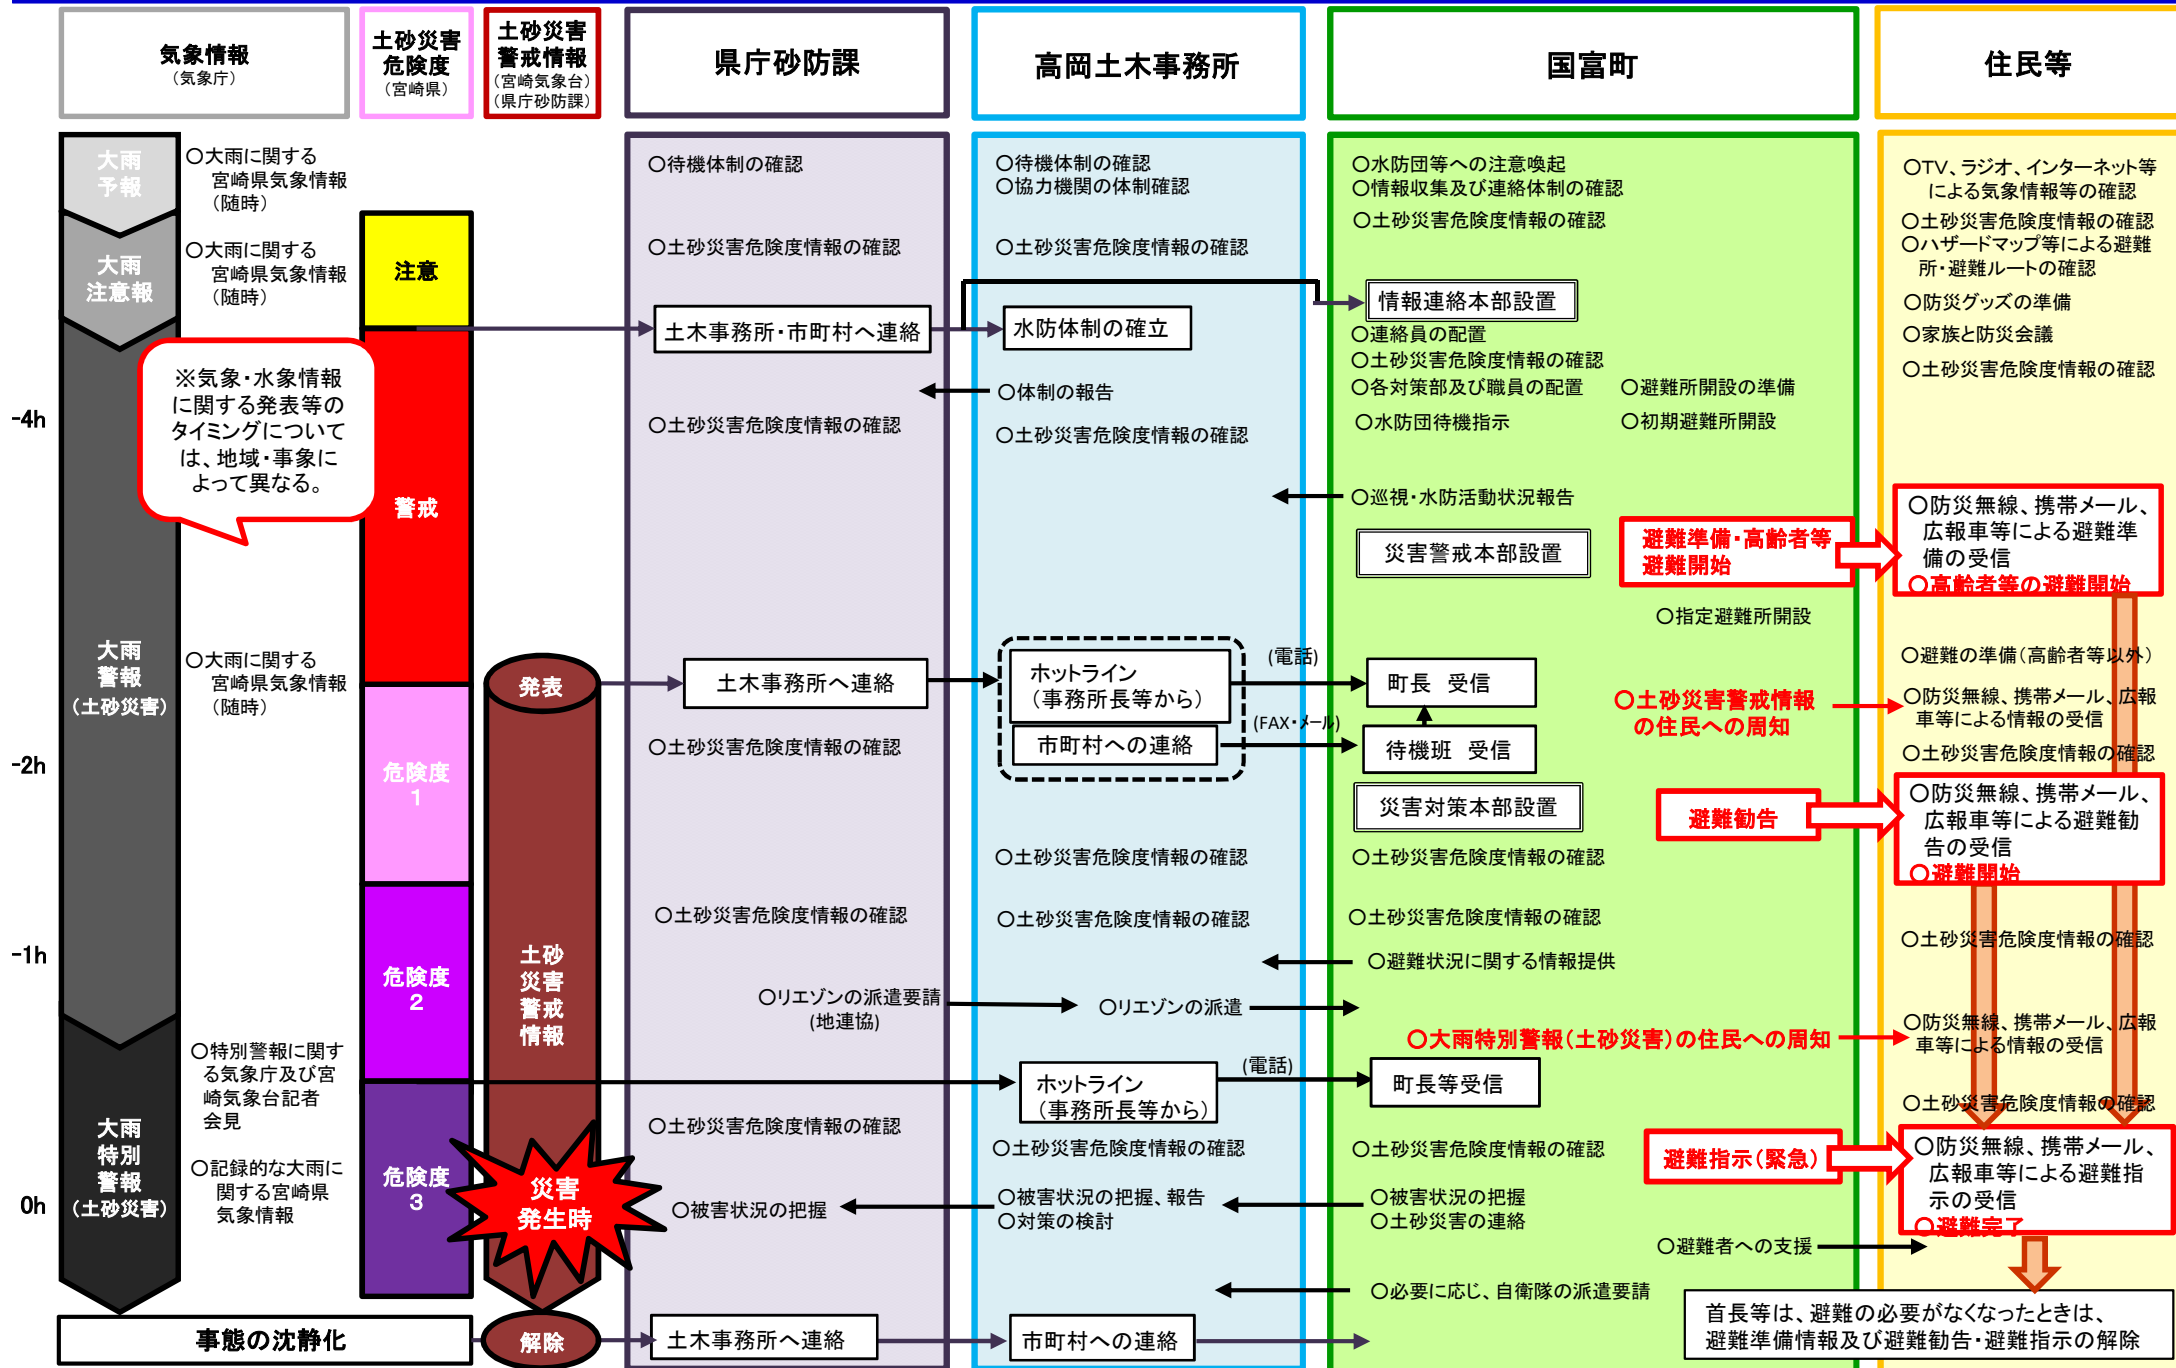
気象情報
（気象庁）

土砂災害
危険度
（宮崎県）

土砂災害
警戒情報
（宮崎気象台）
（県庁砂防課）

県庁砂防課

高岡土木事務所

国富町

住民等

-4h

-2h

-1h

0h

大雨
予報

大雨
注意報

大雨
警報
（土砂災害）

大雨
特別
警報
（土砂災害）

事態の沈静化

○大雨に関する
宮崎県気象情報
（随時）

○大雨に関する
宮崎県気象情報
（随時）

※気象・水象情報に関する発表等のタイミングについては、地域・事象によって異なる。

○大雨に関する
宮崎県気象情報
（随時）

○特別警報に関する気象庁及び宮崎気象台記者会見

○記録的な大雨に関する宮崎県気象情報

注意

警戒

危険度
1

危険度
2

危険度
3

発表

土砂
災害
警戒
情報

災害
発生時

解除

○待機体制の確認

○土砂災害危険度情報の確認

土木事務所・市町村へ連絡

○土砂災害危険度情報の確認

土木事務所へ連絡

○土砂災害危険度情報の確認

○土砂災害危険度情報の確認

○リエゾンの派遣要請
（地連協）

○土砂災害危険度情報の確認

○被害状況の把握

土木事務所へ連絡

○待機体制の確認
○協力機関の体制確認

○土砂災害危険度情報の確認

水防体制の確立

○体制の報告

○土砂災害危険度情報の確認

ホットライン
（事務所長等から）

市町村への連絡

（電話）

（FAX・メール）

○土砂災害危険度情報の確認

○土砂災害危険度情報の確認

○リエゾンの派遣

ホットライン
（事務所長等から）

（電話）

○土砂災害危険度情報の確認

○被害状況の把握、報告
○対策の検討

市町村への連絡

○水防団等への注意喚起
○情報収集及び連絡体制の確認
○土砂災害危険度情報の確認

情報連絡本部設置

○連絡員の配置
○土砂災害危険度情報の確認
○各対策部及び職員の配置
○水防団待機指示

○避難所開設の準備
○初期避難所開設

○巡視・水防活動状況報告

災害警戒本部設置

避難準備・高齢者等避難開始

○指定避難所開設

町長　受信

待機班　受信

○土砂災害警戒情報の住民への周知

災害対策本部設置

避難勧告

○土砂災害危険度情報の確認

○土砂災害危険度情報の確認

○避難状況に関する情報提供

○大雨特別警報（土砂災害）の住民への周知

町長等受信

○土砂災害危険度情報の確認

避難指示（緊急）

○被害状況の把握
○土砂災害の連絡

○避難者への支援

○必要に応じ、自衛隊の派遣要請

○TV、ラジオ、インターネット等による気象情報等の確認
○土砂災害危険度情報の確認
○ハザードマップ等による避難所・避難ルートの確認
○防災グッズの準備
○家族と防災会議
○土砂災害危険度情報の確認

○防災無線、携帯メール、広報車等による避難準備の受信
○高齢者等の避難開始

○避難の準備（高齢者等以外）
○防災無線、携帯メール、広報車等による情報の受信
○土砂災害危険度情報の確認

○防災無線、携帯メール、広報車等による避難勧告の受信
○避難開始

○土砂災害危険度情報の確認

○防災無線、携帯メール、広報車等による情報の受信

○土砂災害危険度情報の確認

○防災無線、携帯メール、広報車等による避難指示の受信
○避難完了

首長等は、避難の必要がなくなったときは、避難準備情報及び避難勧告・避難指示の解除